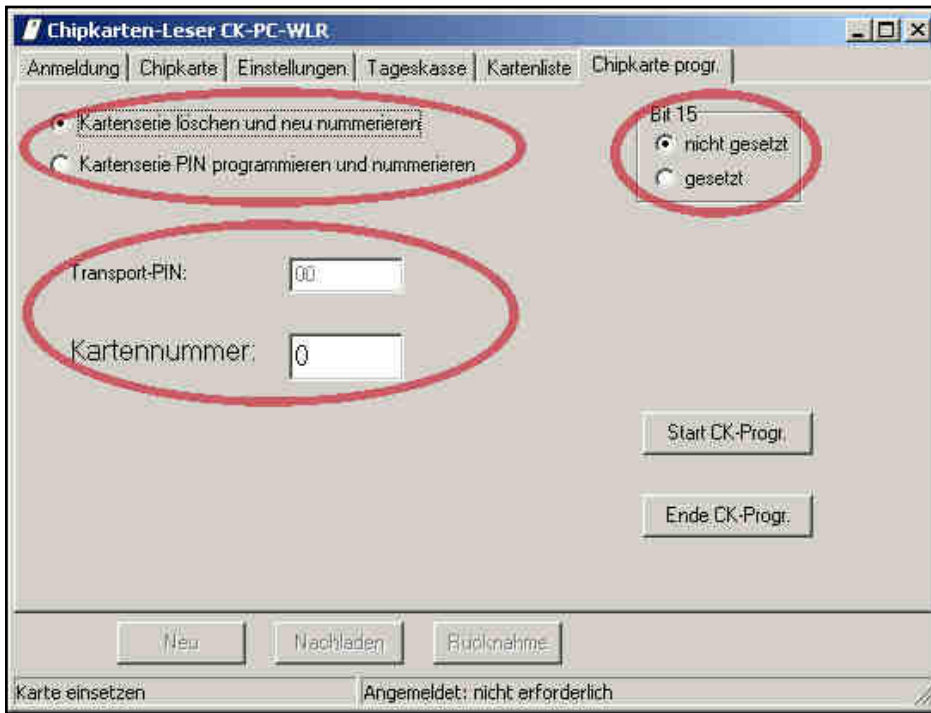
Chipkarten-Leser CK-PC-WLR

Anmeldung | Chipkarte | Einstellungen | Tageskasse | Kartenliste | Chipkarte progr.

Kartenserie löschen und neu nummerieren

Kartenserie PIN programmieren und nummerieren

Bit 15

nicht gesetzt

gesetzt

Transport-PIN: 00

Kartennummer: 0

Start CK-Progr.

Ende CK-Progr.

Neu

Nachladen

Rücknahme

Karte einsetzen

Angemeldet: nicht erforderlich